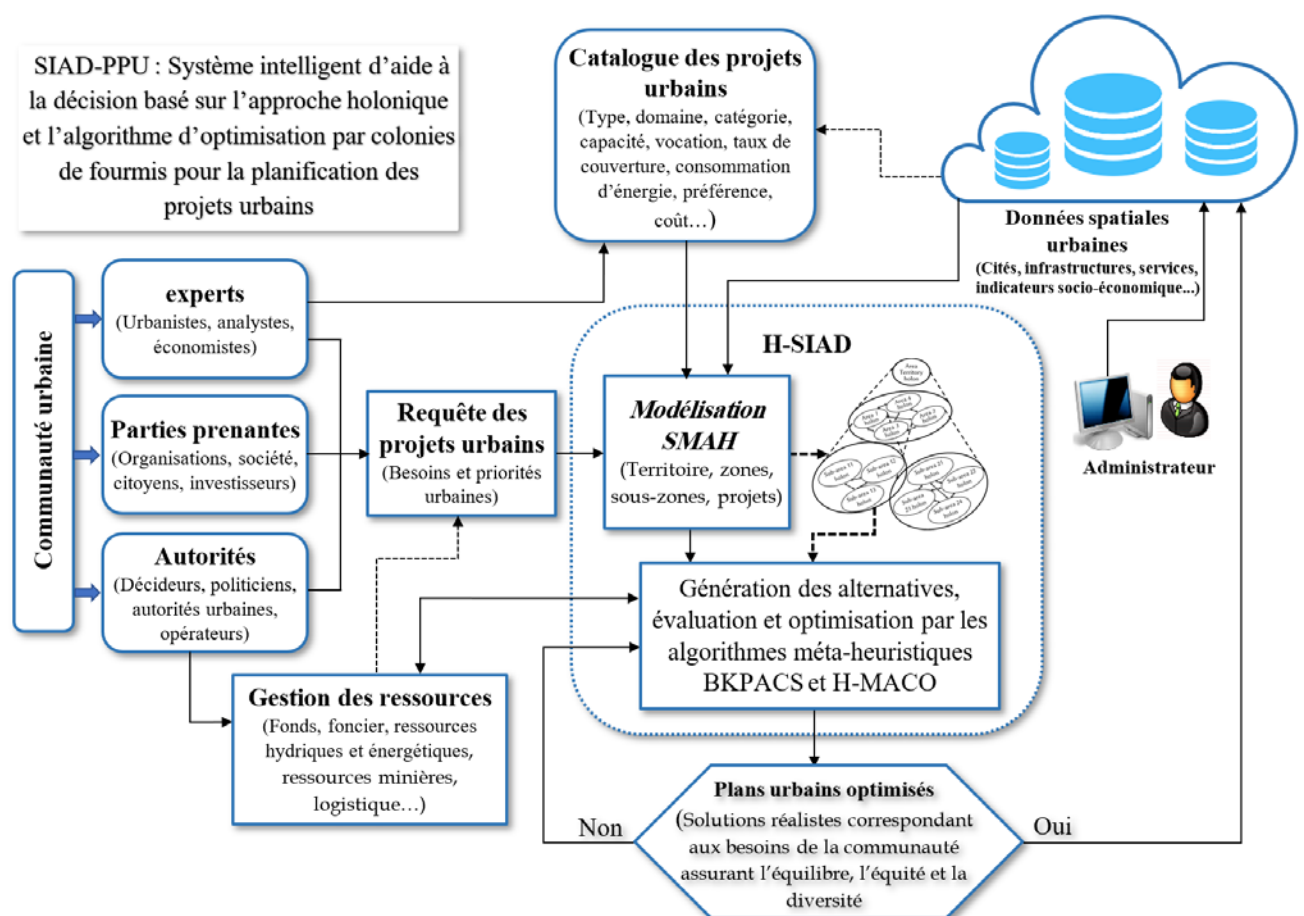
SIAD-PPU : Système intelligent d'aide à la décision basé sur l'approche holonique et l'algorithme d'optimisation par colonies de fourmis pour la planification des projets urbains

Catalogue des projets urbains
(Type, domaine, catégorie, capacité, vocation, taux de couverture, consommation d'énergie, préférence, coût…)

Données spatiales urbaines
(Cités, infrastructures, services, indicateurs socio-économique...)

Communauté urbaine

experts
(Urbanistes, analystes, économistes)

Parties prenantes
(Organisations, société, citoyens, investisseurs)

Autorités
(Décideurs, politiciens, autorités urbaines, opérateurs)

Requête des projets urbains
(Besoins et priorités urbaines)

H-SIAD

Modélisation SMAH
(Territoire, zones, sous-zones, projets)

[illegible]

Administrateur

Génération des alternatives, évaluation et optimisation par les algorithmes méta-heuristiques BKPACS et H-MACO

Gestion des ressources
(Fonds, foncier, ressources hydriques et énergétiques, ressources minières, logistique…)

Plans urbains optimisés
(Solutions réalistes correspondant aux besoins de la communauté assurant l'équilibre, l'équité et la diversité

Non

Oui